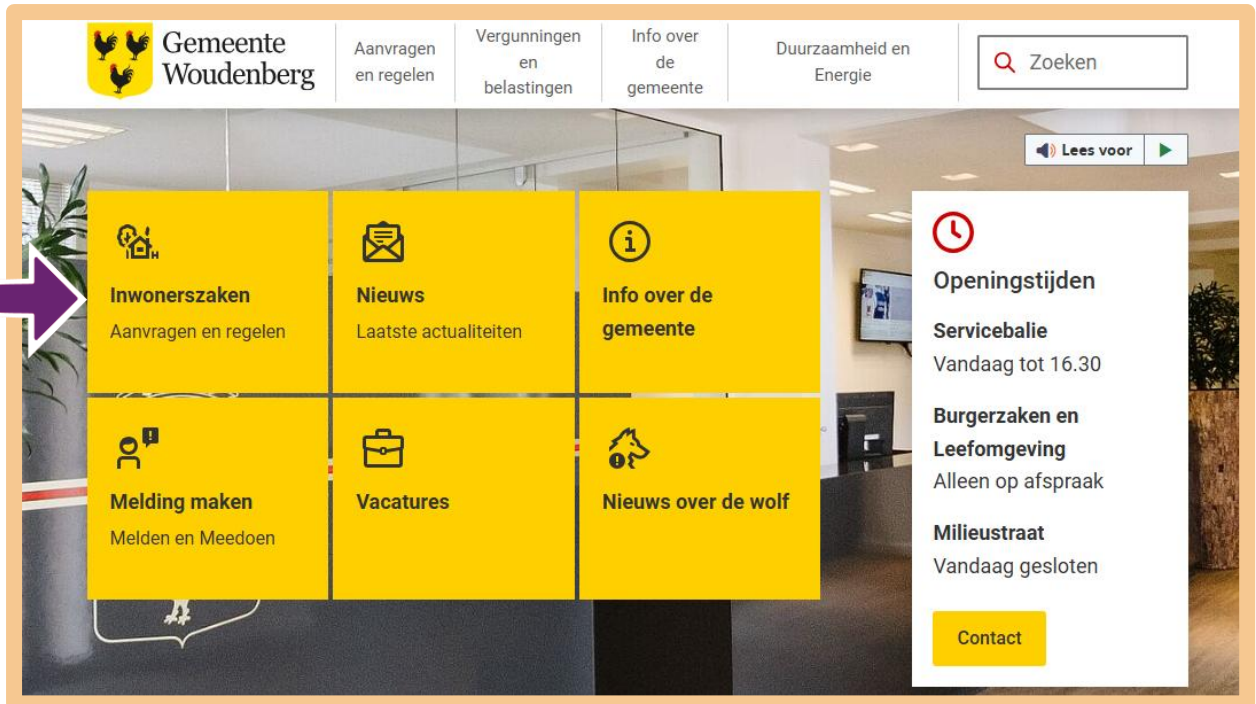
Gemeente Woudenberg

Aanvragen en regelen

Vergunningen en belastingen

Info over de gemeente

Duurzaamheid en Energie

Zoeken

Lees voor

Inwonerszaken
Aanvragen en regelen

Nieuws
Laatste actualiteiten

Info over de gemeente

Melding maken
Melden en Meedoen

Vacatures

Nieuws over de wolf

Openingstijden

Servicebalie
Vandaag tot 16.30

Burgerzaken en Leefomgeving
Alleen op afspraak

Milieustraat
Vandaag gesloten

Contact